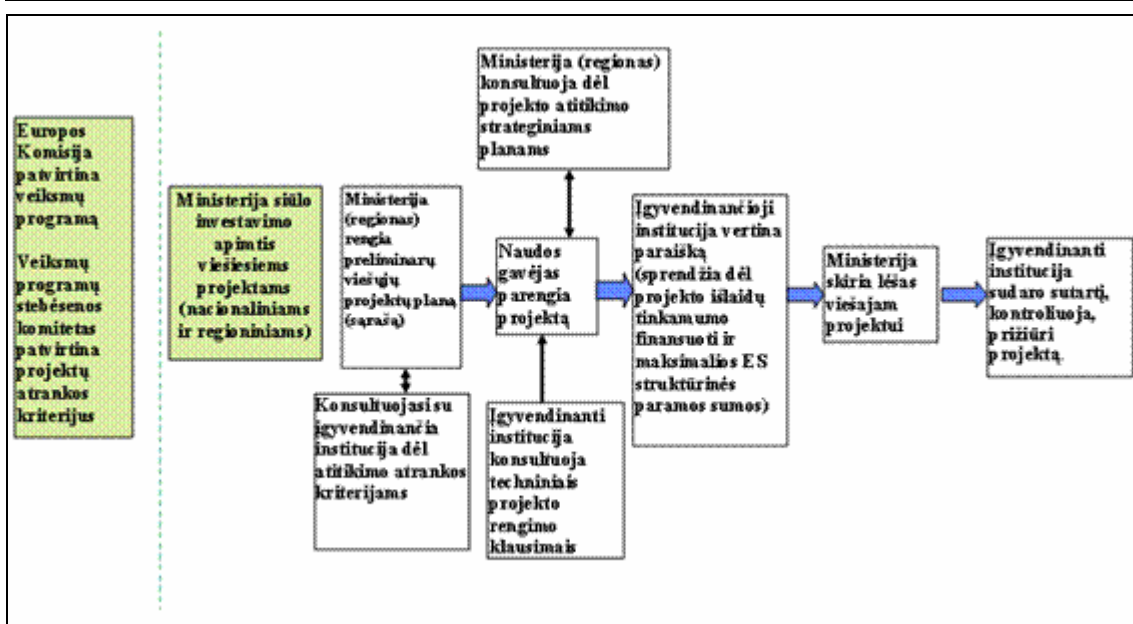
Europos Komisija patvirtina veiksmų programą

Veiksmų programų stebėsenos komitetas patvirtina projektų atrankos kriterijus

Ministerija siūlo investavimo apimtis viešiesiems projektams (nacionaliniams ir regioniniams)

Ministerija (regionas) rengia preliminarų viešųjų projektų planą (sąrašą)

Konsultuojasi su įgyvendinančia institucija dėl atitikimo atrankos kriterijams

Ministerija (regionas) konsultuoja dėl projekto atitikimo strateginiams planams

Naudos gavėjas parengia projektą

Įgyvendinanti institucija konsultuoja techniniais projekto rengimo klausimais

Įgyvendinančioji institucija vertina paraišką (sprendžia dėl projekto išlaidų tinkamumo finansuoti ir maksimalios ES struktūrinės paramos sumos)

Ministerija skiria lėšas viešajam projektui

Įgyvendinanti institucija sudaro sutartį, kontroliuoja, prižiūri projektą.